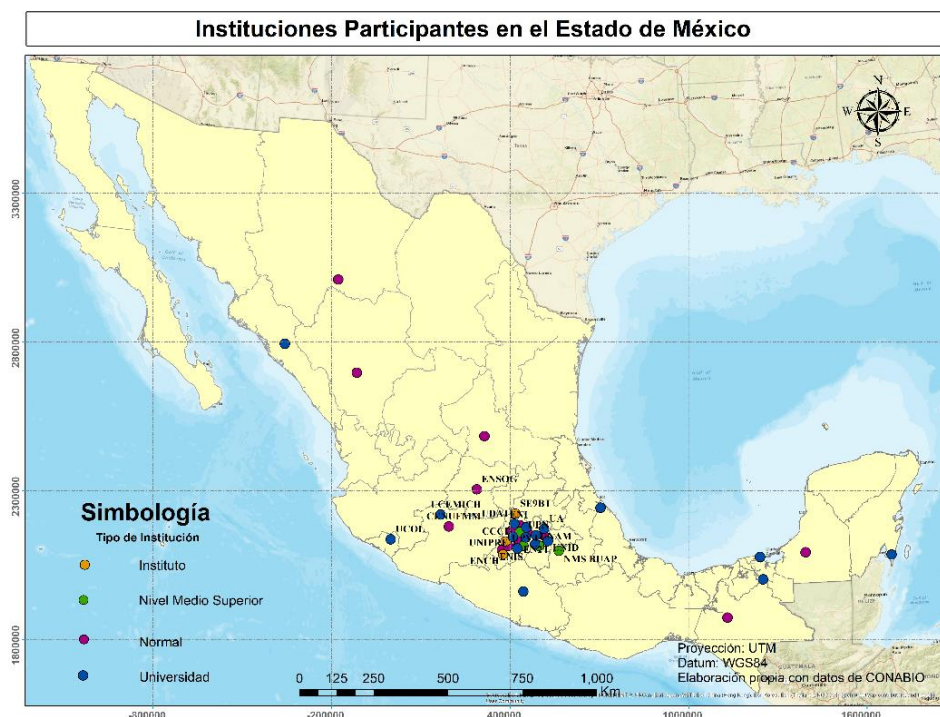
Instituciones Participantes en el Estado de México

N
W E
S

3300000
2800000
2300000
1800000

ENSOG
SEOBT
UDAL
UCEMICH
CRUFMM
UCOL
CCC
UNIPR
ENCH
ENIS
UPA
UA
UAM
UNID
NMS
BUAP

Simbología
Tipo de Institución
Instituto
Nivel Medio Superior
Normal
Universidad

0 125 250 500 750 1,000 Km

Proyección: UTM
Datum: WGS84
Elaboración propia con datos de CONABIO

-800000
-200000
400000
1000000
1600000